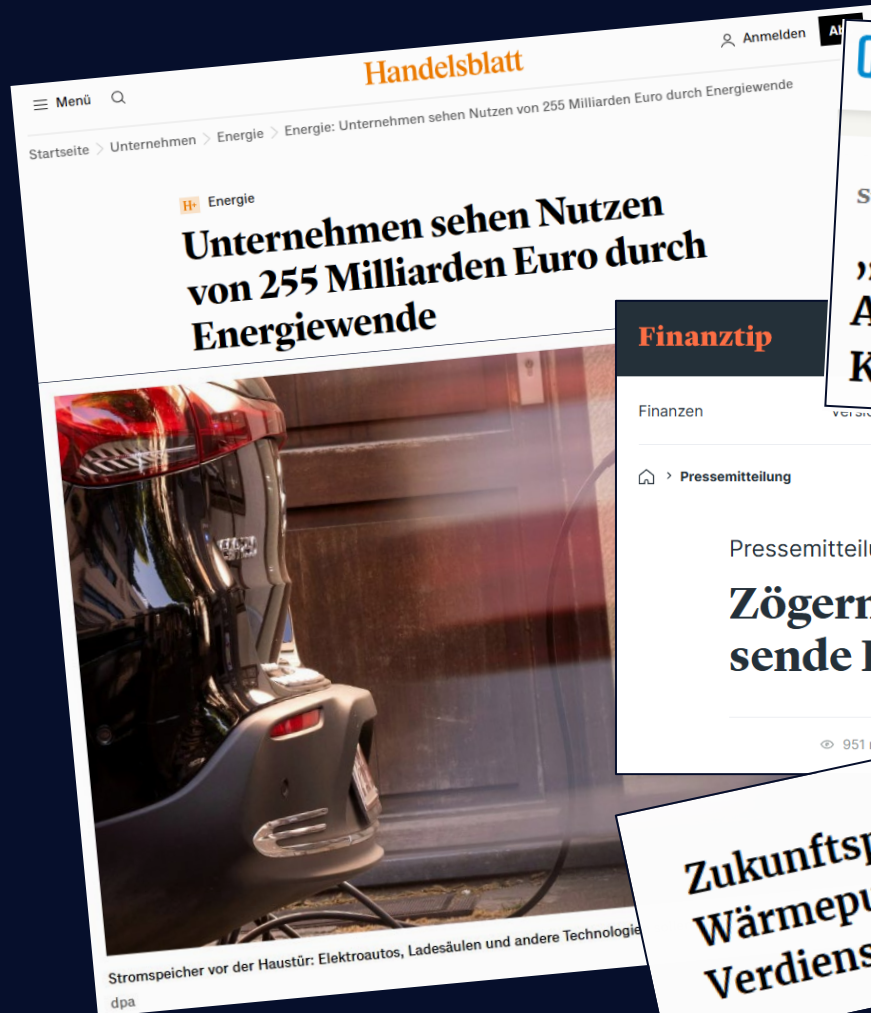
Handelsblatt

Menü

Anmelden

Ab

Startseite > Unternehmen > Energie > Energie: Unternehmen sehen Nutzen von 255 Milliarden Euro durch Energiewende

H+ Energie

Unternehmen sehen Nutzen von 255 Milliarden Euro durch Energiewende

Stromspeicher vor der Haustür: Elektroautos, Ladesäulen und andere Technologie

dpa

S

„

A

K

Finanztip

Finanzen

Versi

> Pressemitteilung

Pressemitteilu

Zögern

sende I

951

Zukunftsp

Wärmepu

Verdiens